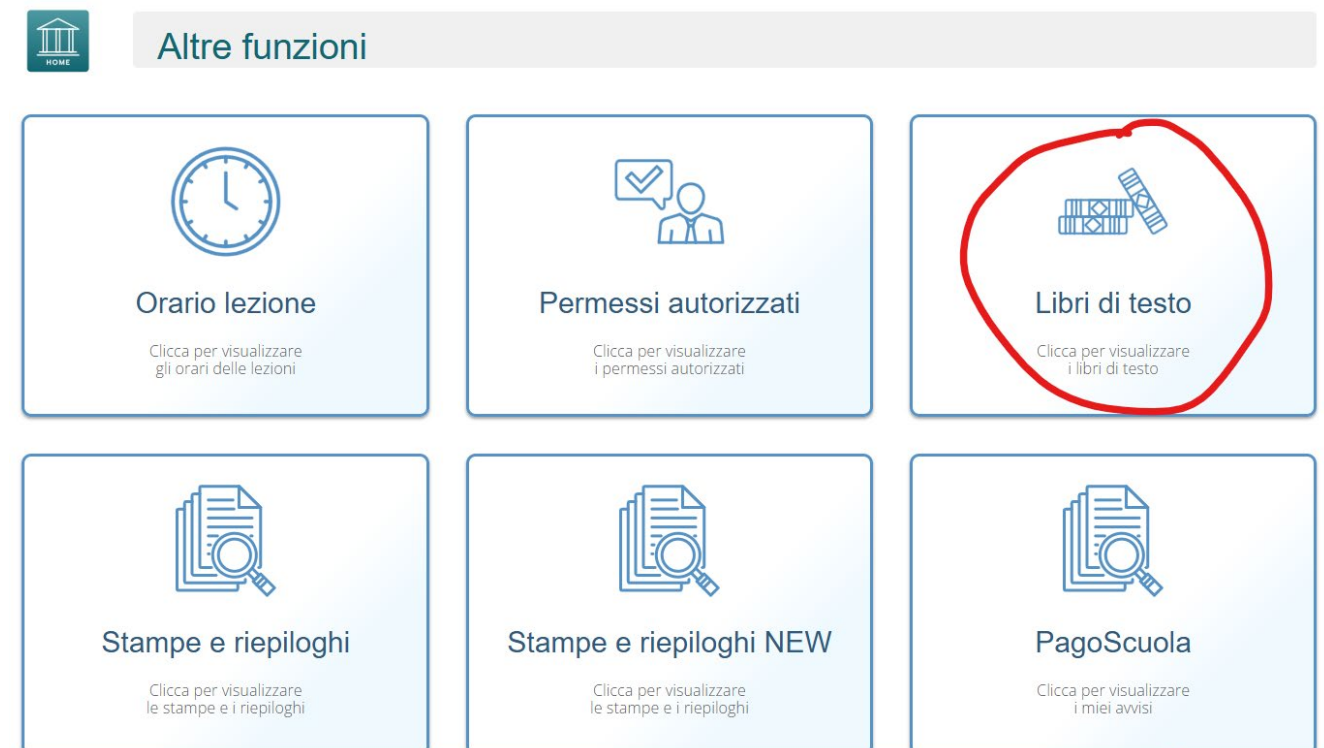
HOME

Altre funzioni

Orario lezione

Clicca per visualizzare gli orari delle lezioni

Permessi autorizzati

Clicca per visualizzare i permessi autorizzati

Libri di testo

Clicca per visualizzare i libri di testo

Stampe e riepiloghi

Clicca per visualizzare le stampe e i riepiloghi

Stampe e riepiloghi NEW

Clicca per visualizzare le stampe e i riepiloghi

PagoScuola

Clicca per visualizzare i miei avvisi